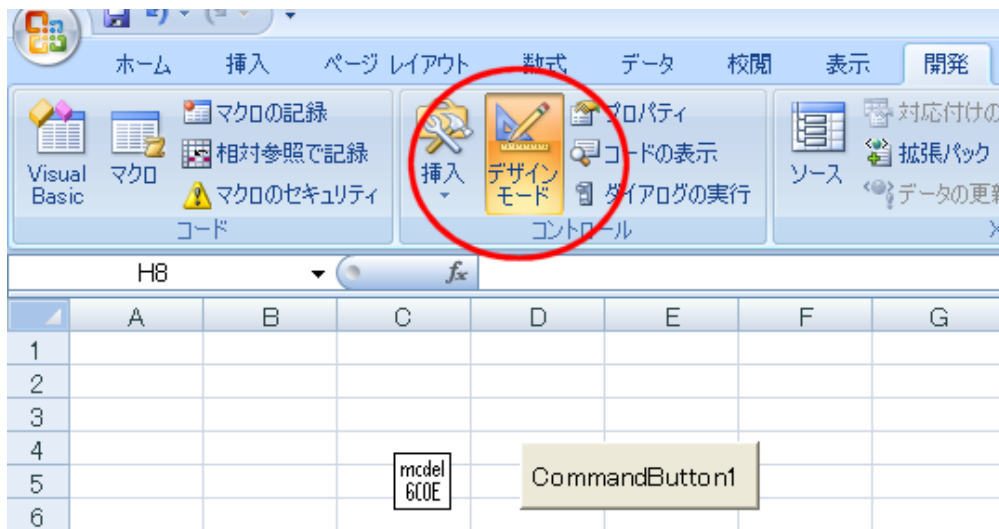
ホーム 挿入 ページ レイアウト 数式 データ 校閲 表示 開発

Visual Basic
マクロ
マクロの記録
相対参照で記録
マクロのセキュリティ
コード

挿入
デザイン モード
プロパティ
コードの表示
ダイアログの実行
コントロール

ソース
対応付けの
拡張パック
データの更新

H8
$f_x$

| | A | B | C | D | E | F | G |
|---|---|---|---|---|---|---|---|
| 1 | | | | | | | |
| 2 | | | | | | | |
| 3 | | | | | | | |
| 4 | | | | | | | |
| 5 | | | | | | | |
| 6 | | | | | | | |

mcdel
6C0E

CommandButton1